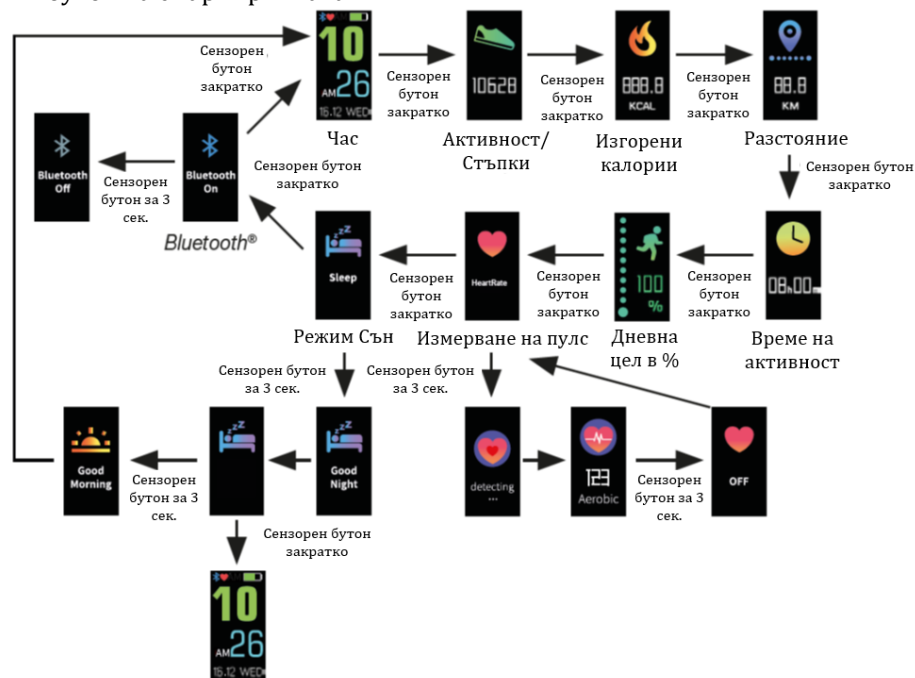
Сензорен бутон закратко

10
AM 26
16.12 WED

Час

Сензорен бутон закратко

10628

Активност/ Стъпки

Сензорен бутон закратко

888.8
KCAL

Изгорени калории

Сензорен бутон закратко

88.8
KM

Разстояние

Сензорен бутон закратко

Bluetooth Off

Сензорен бутон за 3 сек.

Bluetooth On

Сензорен бутон закратко

Bluetooth®

Sleep

Сензорен бутон закратко

HeartRate

Сензорен бутон закратко

100
%

Сензорен бутон закратко

08h00m

Режим Сън

Измерване на пулс

Дневна цел в %

Време на активност

Сензорен бутон за 3 сек.

Сензорен бутон за 3 сек.

Good Morning

Сензорен бутон за 3 сек.

Good Night

detecting ...

123
Aerobic

Сензорен бутон за 3 сек.

OFF

Сензорен бутон закратко

10
AM 26
16.12 WED